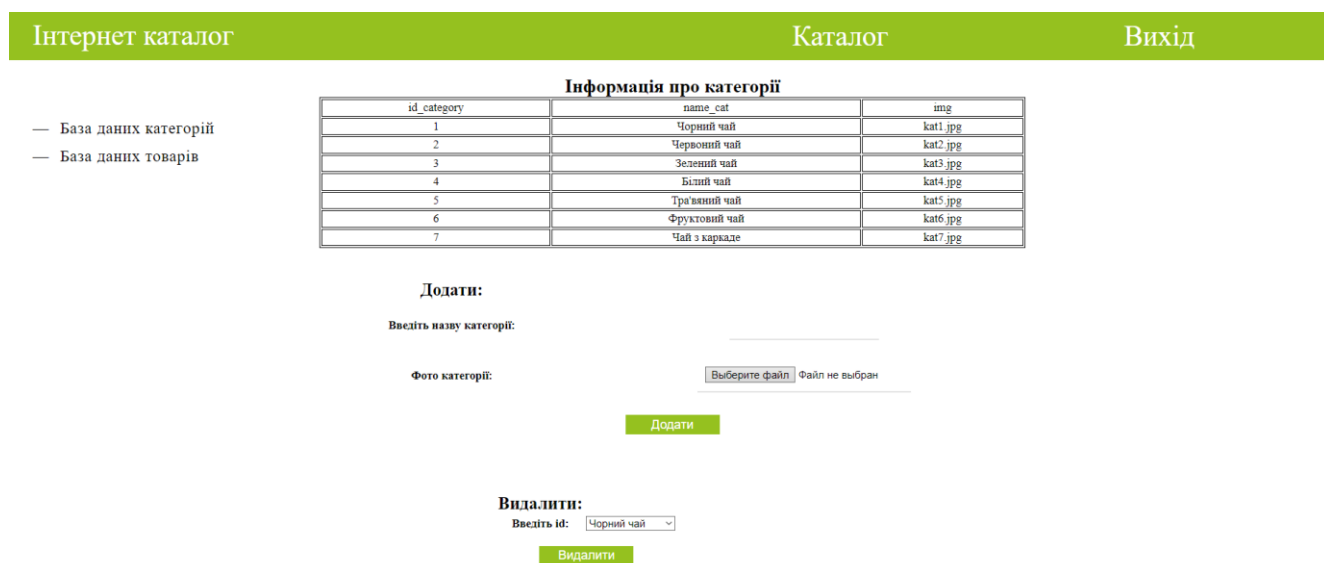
Інтернет каталог Каталог Вихід

— База даних категорій
— База даних товарів

Інформація про категорії

| id_category | name_cat | img |
|---|---|---|
| 1 | Чорний чай | kat1.jpg |
| 2 | Червоний чай | kat2.jpg |
| 3 | Зелений чай | kat3.jpg |
| 4 | Білий чай | kat4.jpg |
| 5 | Тра'вяний чай | kat5.jpg |
| 6 | Фруктовий чай | kat6.jpg |
| 7 | Чай з каркаде | kat7.jpg |

Додати:

Введіть назву категорії:

Фото категорії: Выберите файл Файл не выбран

Додати

Видалити:

Введіть id: Чорний чай

Видалити